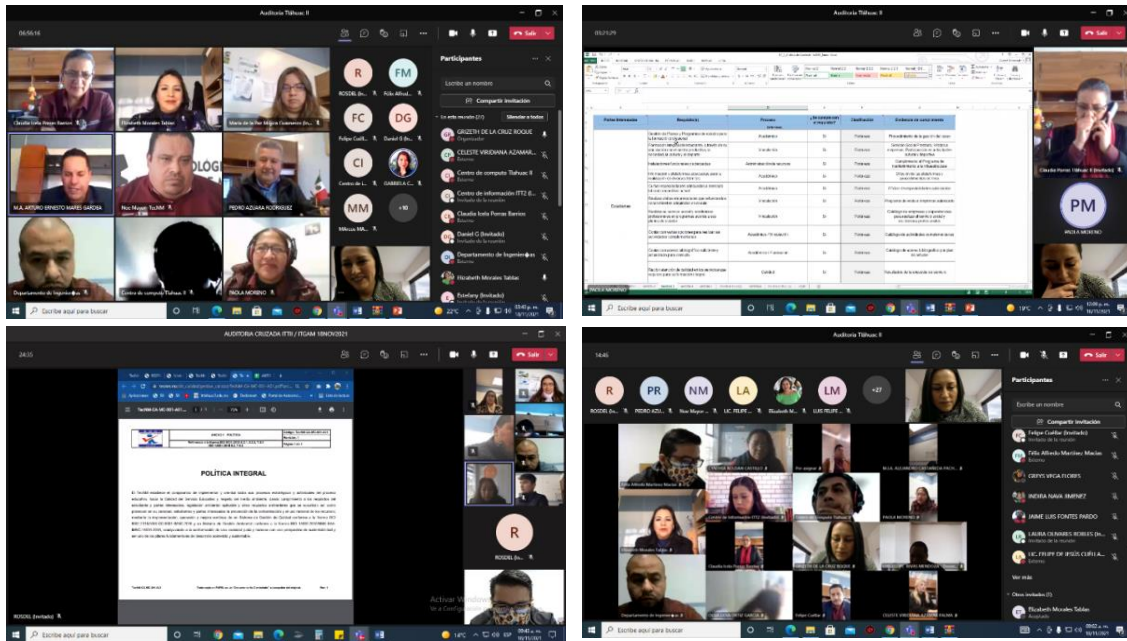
Auditoria Tláhuac II

06:56:16

Salir

Participantes

Escribe un nombre

Compartir invitación

En esta reunión (21)

Silenciar a todos

GRIZETH DE LA CRUZ ROQUE
Organizador

CELESTE VIRIDIANA AZAMAR...
Externo

Centro de computo Tlahuac II
Externo

Centro de información ITT2 E...
Invitado de la reunión

Claudia Izela Porras Barrios
Externo

Daniel O (Invitado)
Invitado de la reunión

Departamento de Ingenier...
Externo

Elizabeth Morales Tablas

Estefany (Invitado)

R
ROSDEL

FM
Félix Alfred...

FC
Felipe Cuél...

DG
Daniel G (In...

CI
Centro de I...

ISABELA C...

MM
Mitzuu MA...

+10

Claudia Izela Porras Barrios

Elizabeth Morales Tablas

María de la Paz Mógica Guerrero (In...

M.A. ARTURO ERNESTO MATES GARCIA

Noe Mayon TecNM

PEDRO AZUARA RODRIGUEZ

Departamento de Ingenier...

Centro de computo Tlahuac II

PAOLA MORENO

Escribe aquí para buscar

22°C

09:43 p. m.
18/11/2021

Auditoria Tláhuac II

05:21:29

Salir

| Partes interesadas | Requisito(s) | Proceso | ¿Se atiende con el SGC/SGA? | Clasificación | Evidencia de cumplimiento |
|---|---|---|---|---|---|
| Estudiantes | Gestión de Planes y Programas de estudio para la formación profesional | Académico | Sí | Forzosas | Procedimiento de la gestión de cursos |
| | | Vinculación | Sí | Forzosas | |
| | | Administración de recursos | Sí | Forzosas | |
| | | Académico | Sí | Forzosas | |
| | | Académico | Sí | Forzosas | |
| | | Académico | Sí | Forzosas | |
| | | Vinculación | Sí | Forzosas | Programa de visitas a empresas autorizado |
| | | Vinculación | Sí | Forzosas | |
| | | Académico / Vinculación | Sí | Forzosas | |
| | | Académico / Vinculación | Sí | Forzosas | |
| | | Calidad | Sí | Forzosas | Resultados de la encuesta de servicio |

Claudia Izela Porras Barrios (Invitado)

PM
PAOLA MORENO

PAOLA MORENO

Escribe aquí para buscar

19°C

10:09 p. m.
18/11/2021

AUDITORIA CRUZADA ITTH / ITGAM 18NOV2021

24:35

Salir

POLÍTICA INTEGRAL

R
ROSDEL (In...

ROSDEL (Invitado)

Activar Windows
Ve a Configuración

Escribe aquí para buscar

14°C

09:42 p. m.
18/11/2021

Auditoria Tláhuac II

54:45

Salir

R
ROSDEL (In...

PR
PEDRO AZU...

NM
Noe Mayor...

LA
LIC. FELIPE ...

Elizabeth M...

LM
LUIS FELIPE ...

+27

Participantes

Escribe un nombre

Compartir invitación

Felipe Cuéllar (Invitado)
Invitado de la reunión

Félix Alfredo Martínez Macías
Externo

GREYS VEGA FLORES

INDIRA NAVA JIMENEZ

JAIME LUIS FONTES PARDO

LAURA OLIVARES ROBLES (In...
Invitado de la reunión

LIC. FELIPE DE JESÚS CUÉLLA...
Externo

Ver más

Otros invitados (3)

Elizabeth Morales Tablas
Aceptado

Félix Alfredo Martínez Macías

Centro de información ITT2 E...

PAOLA MORENO

Elizabeth Morales Tablas

Claudia Izela Porras Barrios

Departamento de Ingeniería...

Felipe Cuéllar

CELESTE VIRIDIANA AZAMAR PALMA

Escribe aquí para buscar

09:02 a. m.
19/11/2021